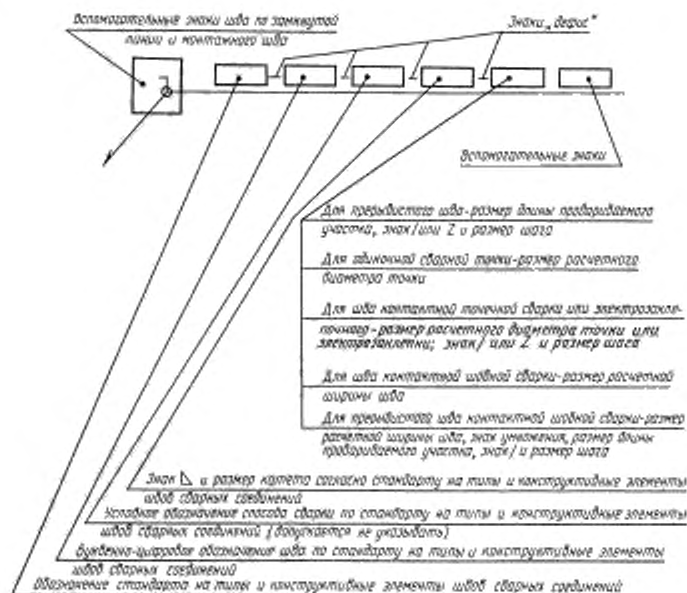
Вспомогательные знаки шва по замкнутой линии и монтажного шва

Знаки „дефис"

Вспомогательные знаки

Для прерывистого шва - размер длины провариваемого участка, знак / или Z и размер шага

Для одиночной сварной точки - размер расчетного диаметра точки

Для шва контактной точечной сварки или электрозаклепочного - размер расчетного диаметра точки или электрозаклепки; знак / или Z и размер шага

Для шва контактной шовной сварки - размер расчетной ширины шва

Для прерывистого шва контактной шовной сварки - размер расчетной ширины шва, знак умножения, размер длины провариваемого участка, знак / и размер шага

Знак $\triangle$ и размер катета согласно стандарту на типы и конструктивные элементы швов сварных соединений

Условное обозначение способа сварки по стандарту на типы и конструктивные элементы швов сварных соединений (допускается не указывать)

Буквенно-цифровое обозначение шва по стандарту на типы и конструктивные элементы швов сварных соединений

Обозначение стандарта на типы и конструктивные элементы швов сварных соединений